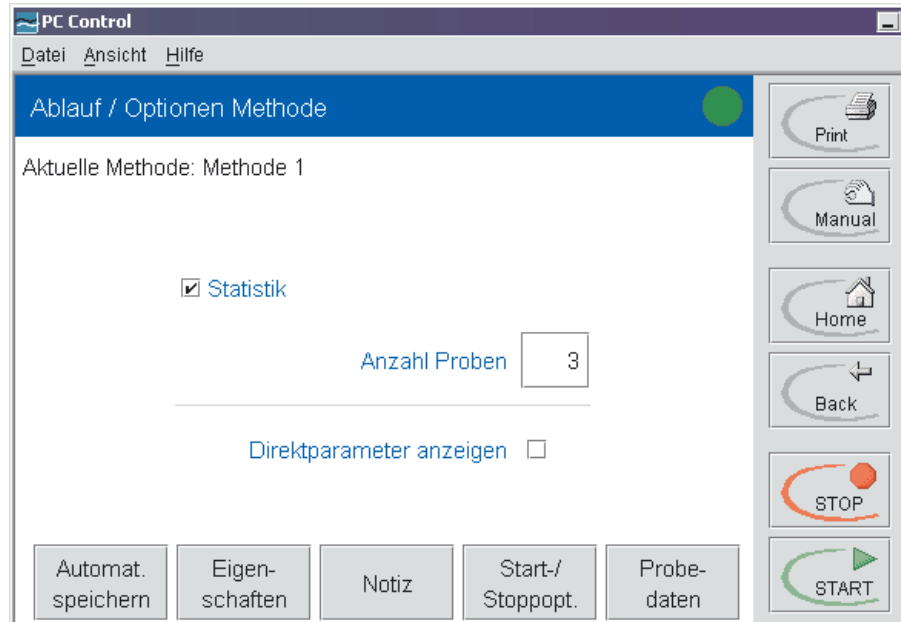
PC Control

Datei Ansicht Hilfe

Ablauf / Optionen Methode

Print

Aktuelle Methode: Methode 1

Manual

☑ Statistik

Home

Anzahl Proben 3

Back

Direktparameter anzeigen ☐

STOP

START

Automat. speichern

Eigenschaften

Notiz

Start-/ Stoppopt.

Probedaten